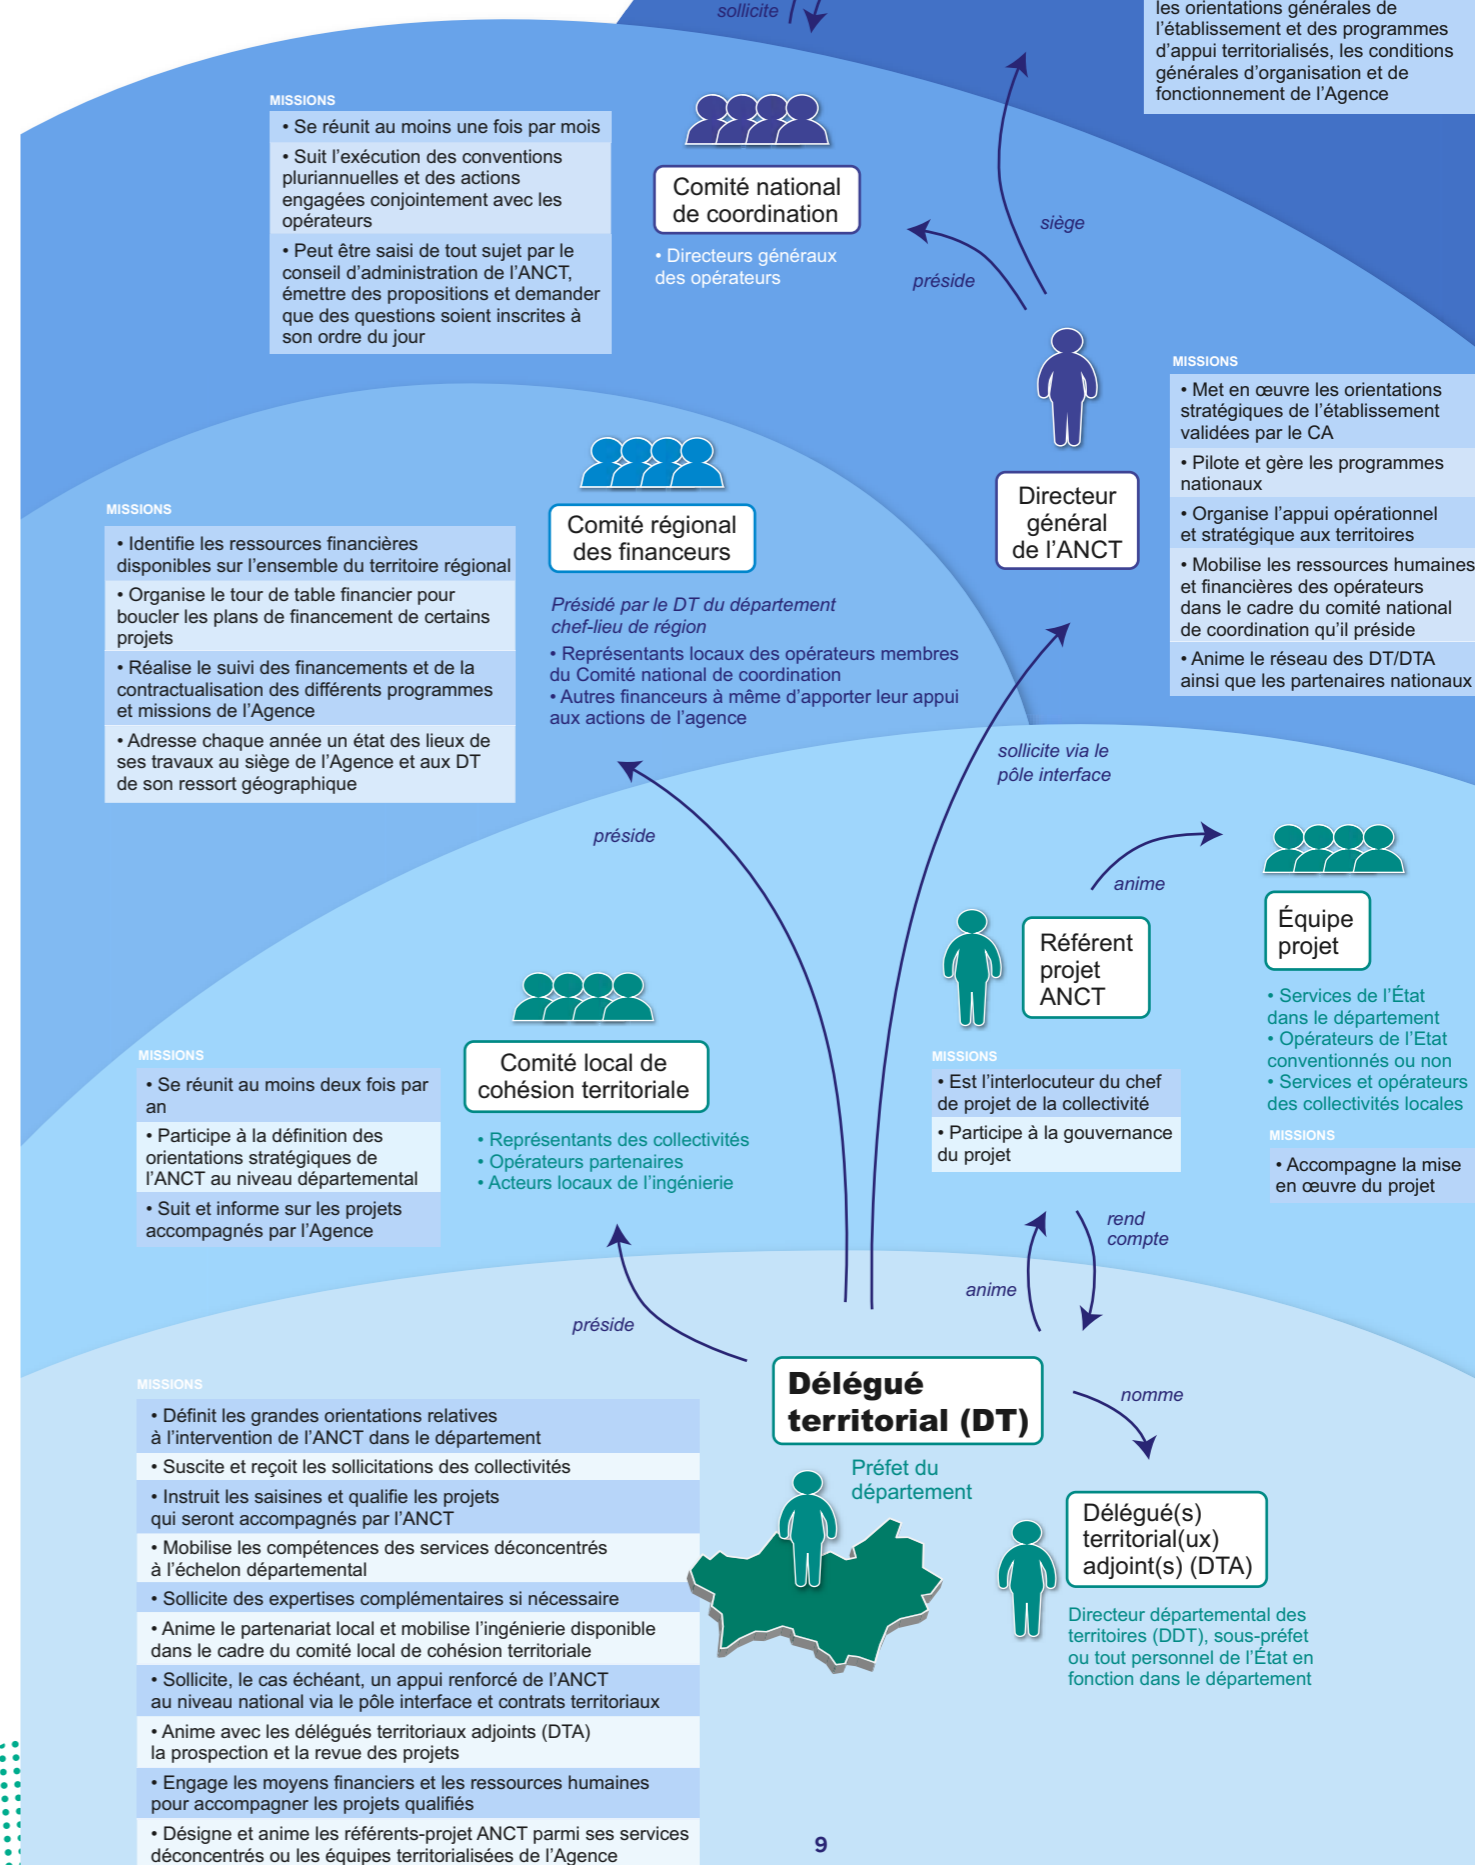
sollicite

les orientations générales de l'établissement et des programmes d'appui territorialisés, les conditions générales d'organisation et de fonctionnement de l'Agence

MISSIONS

• Se réunit au moins une fois par mois

• Suit l'exécution des conventions pluriannuelles et des actions engagées conjointement avec les opérateurs

• Peut être saisi de tout sujet par le conseil d'administration de l'ANCT, émettre des propositions et demander que des questions soient inscrites à son ordre du jour

Comité national de coordination

• Directeurs généraux des opérateurs

siège

préside

MISSIONS

• Met en œuvre les orientations stratégiques de l'établissement validées par le CA

• Pilote et gère les programmes nationaux

• Organise l'appui opérationnel et stratégique aux territoires

• Mobilise les ressources humaines et financières des opérateurs dans le cadre du comité national de coordination qu'il préside

• Anime le réseau des DT/DTA ainsi que les partenaires nationaux

Directeur général de l'ANCT

MISSIONS

• Identifie les ressources financières disponibles sur l'ensemble du territoire régional

• Organise le tour de table financier pour boucler les plans de financement de certains projets

• Réalise le suivi des financements et de la contractualisation des différents programmes et missions de l'Agence

• Adresse chaque année un état des lieux de ses travaux au siège de l'Agence et aux DT de son ressort géographique

Comité régional des financeurs

Présidé par le DT du département chef-lieu de région

• Représentants locaux des opérateurs membres du Comité national de coordination

• Autres financeurs à même d'apporter leur appui aux actions de l'agence

sollicite via le pôle interface

préside

anime

Équipe projet

• Services de l'État dans le département

• Opérateurs de l'Etat conventionnés ou non

• Services et opérateurs des collectivités locales

MISSIONS

• Accompagne la mise en œuvre du projet

Référent projet ANCT

MISSIONS

• Est l'interlocuteur du chef de projet de la collectivité

• Participe à la gouvernance du projet

MISSIONS

• Se réunit au moins deux fois par an

• Participe à la définition des orientations stratégiques de l'ANCT au niveau départemental

• Suit et informe sur les projets accompagnés par l'Agence

Comité local de cohésion territoriale

• Représentants des collectivités

• Opérateurs partenaires

• Acteurs locaux de l'ingénierie

rend compte

anime

préside

MISSIONS

• Définit les grandes orientations relatives à l'intervention de l'ANCT dans le département

• Suscite et reçoit les sollicitations des collectivités

• Instruit les saisines et qualifie les projets qui seront accompagnés par l'ANCT

• Mobilise les compétences des services déconcentrés à l'échelon départemental

• Sollicite des expertises complémentaires si nécessaire

• Anime le partenariat local et mobilise l'ingénierie disponible dans le cadre du comité local de cohésion territoriale

• Sollicite, le cas échéant, un appui renforcé de l'ANCT au niveau national via le pôle interface et contrats territoriaux

• Anime avec les délégués territoriaux adjoints (DTA) la prospection et la revue des projets

• Engage les moyens financiers et les ressources humaines pour accompagner les projets qualifiés

• Désigne et anime les référents-projet ANCT parmi ses services déconcentrés ou les équipes territorialisées de l'Agence

Délégué territorial (DT)

Préfet du département

nomme

Délégué(s) territorial(ux) adjoint(s) (DTA)

Directeur départemental des territoires (DDT), sous-préfet ou tout personnel de l'État en fonction dans le département

9